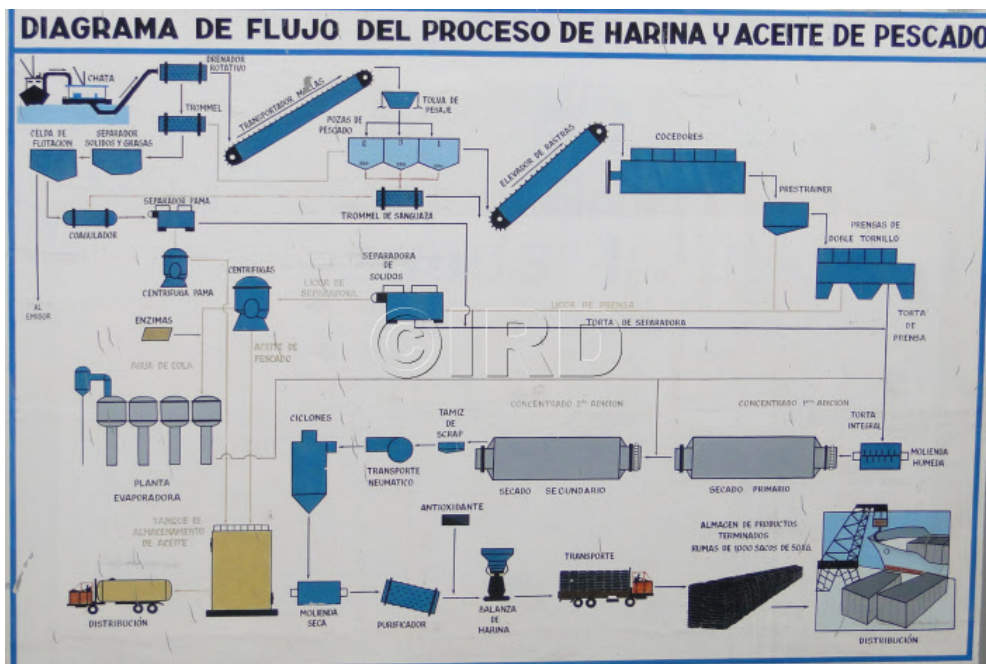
DIAGRAMA DE FLUJO DEL PROCESO DE HARINA Y ACEITE DE PESCADO

CHATA
DRENADOR ROTATIVO
TROMMEL
TRANSPORTADOR MALLAS
TOLVA DE PESAJE
POZAS DE PESCADO
CELDA DE FLOTACION
SEPARADOR SOLIDOS Y GRASAS
ELEVADOR DE RASTRAS
COCEDORES
PRESTRAINER
SEPARADOR PAMA
COAGULADOR
TROMMEL DE SANGUAZA
PRENSAS DE DOBLE TORNILLO
AL EMISOR
CENTRIFUGA PAMA
CENTRIFUGAS
LICOR DE SEPARADORA
SEPARADORA DE SOLIDOS
LICOR DE PRENSA
ENZIMAS
TORTA DE SEPARADORA
TORTA DE PRENSA
AGUA DE COLA
ACEITE DE PESCADO
©IRD
CICLONES
TAMIZ DE SCRAP
CONCENTRADO 2ª ADICION
CONCENTRADO 1ª ADICION
TORTA INTEGRAL
TRANSPORTE NEUMATICO
MOLIENDA HUMEDA
PLANTA EVAPORADORA
SECADO SECUNDARIO
SECADO PRIMARIO
TANQUE DE ALMACENAMIENTO DE ACEITE
ANTIOXIDANTE
ALMACEN DE PRODUCTOS TERMINADOS
RUMAS DE 1000 SACOS DE 50Kg
TRANSPORTE
DISTRIBUCIÓN
MOLIENDA SECA
PURIFICADOR
BALANZA DE HARINA
DISTRIBUCIÓN